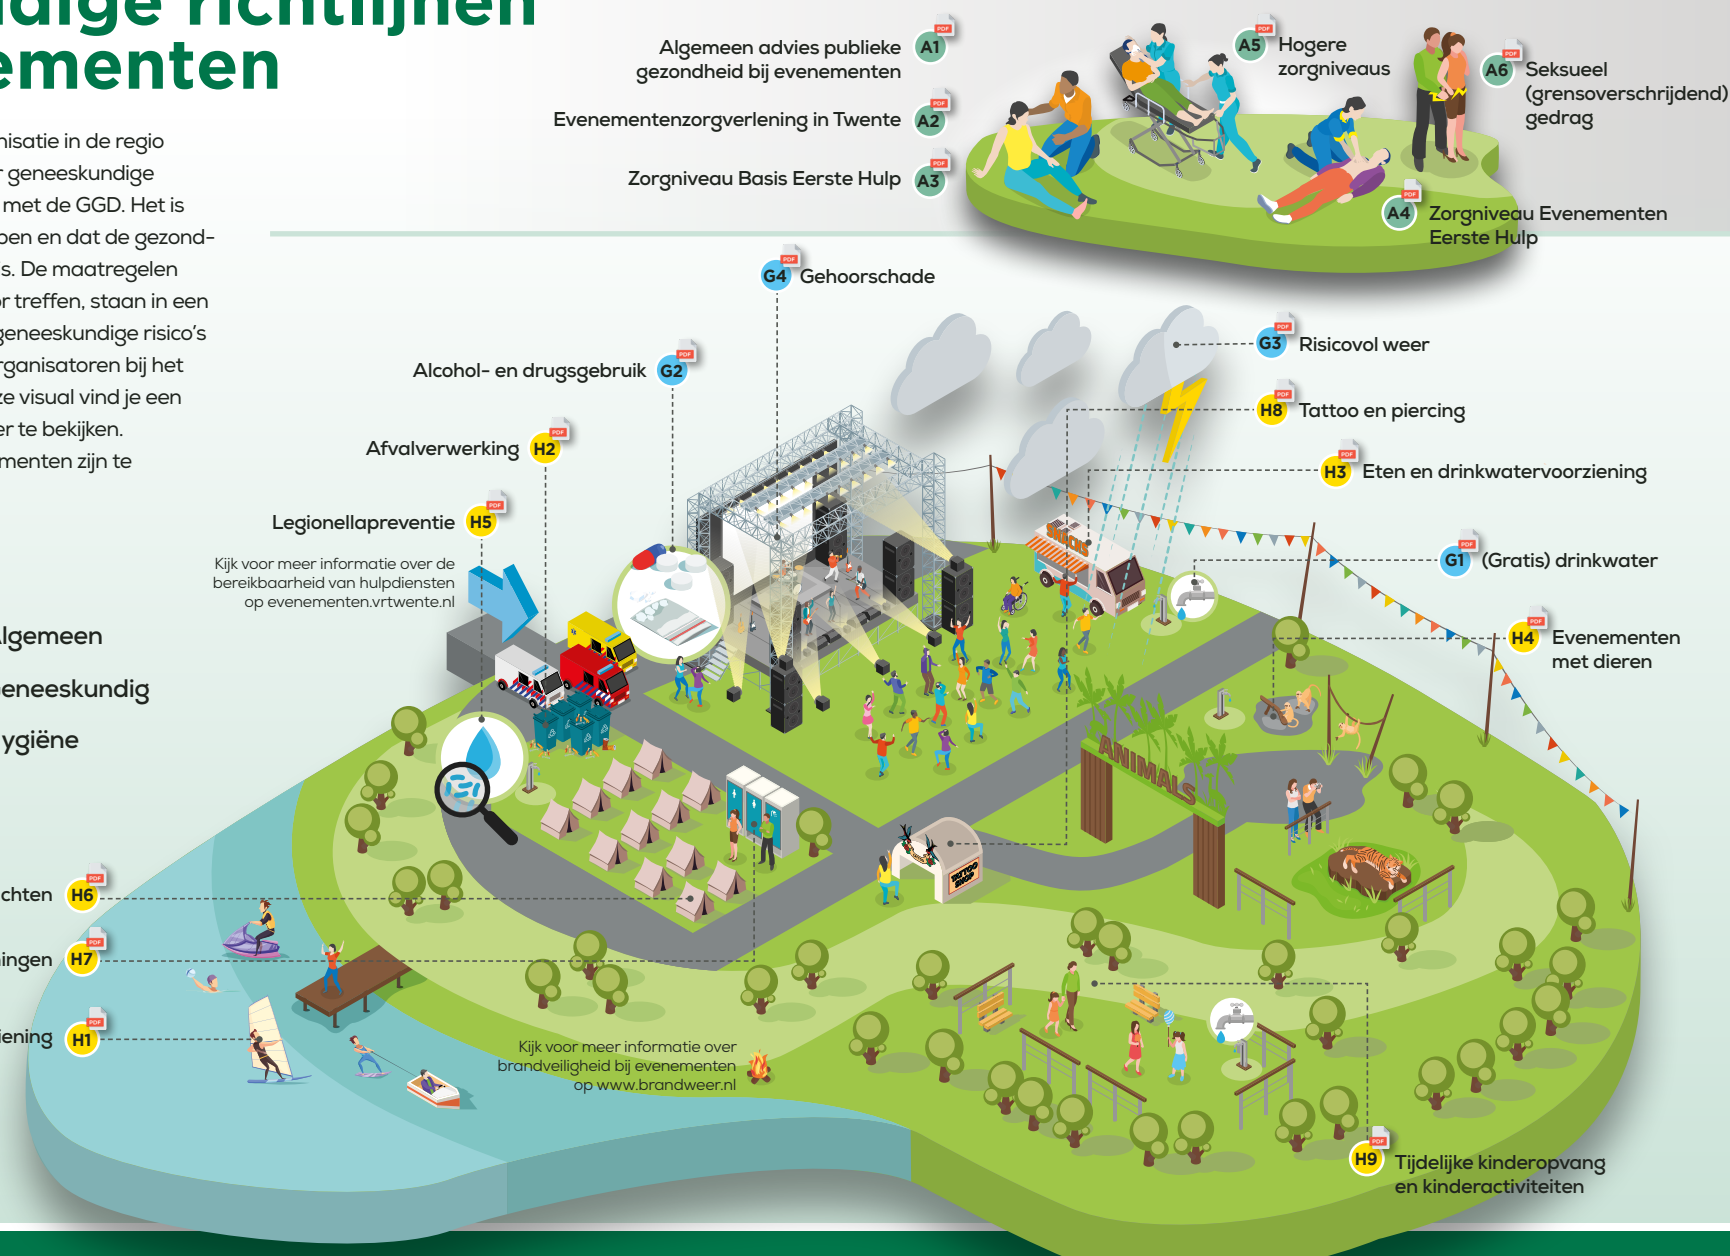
ndige richtlijnen
ementen

nisatie in de regio
r geneeskundige
 met de GGD. Het is
pen en dat de gezond-
s. De maatregelen
r treffen, staan in een
geneeskundige risico's
rganisatoren bij het
ze visual vind je een
er te bekijken.
menten zijn te

Algemeen advies publieke gezondheid bij evenementen A1

Evenementenzorgverlening in Twente A2

Zorgniveau Basis Eerste Hulp A3

A5 Hogere zorgniveaus

A6 Seksueel (grensoverschrijdend) gedrag

A4 Zorgniveau Evenementen Eerste Hulp

G4 Gehoorschade

G3 Risicovol weer

Alcohol- en drugsgebruik G2

H8 Tattoo en piercing

Afvalverwerking H2

H3 Eten en drinkwatervoorziening

Legionellapreventie H5

G1 (Gratis) drinkwater

Kijk voor meer informatie over de bereikbaarheid van hulpdiensten op evenementen.vrtwente.nl

H4 Evenementen met dieren

lgemeen

eneeskundig

ygiëne

ANIMALS

chten H6

ingen H7

iening H1

Kijk voor meer informatie over brandveiligheid bij evenementen op www.brandweer.nl

H9 Tijdelijke kinderopvang en kinderactiviteiten